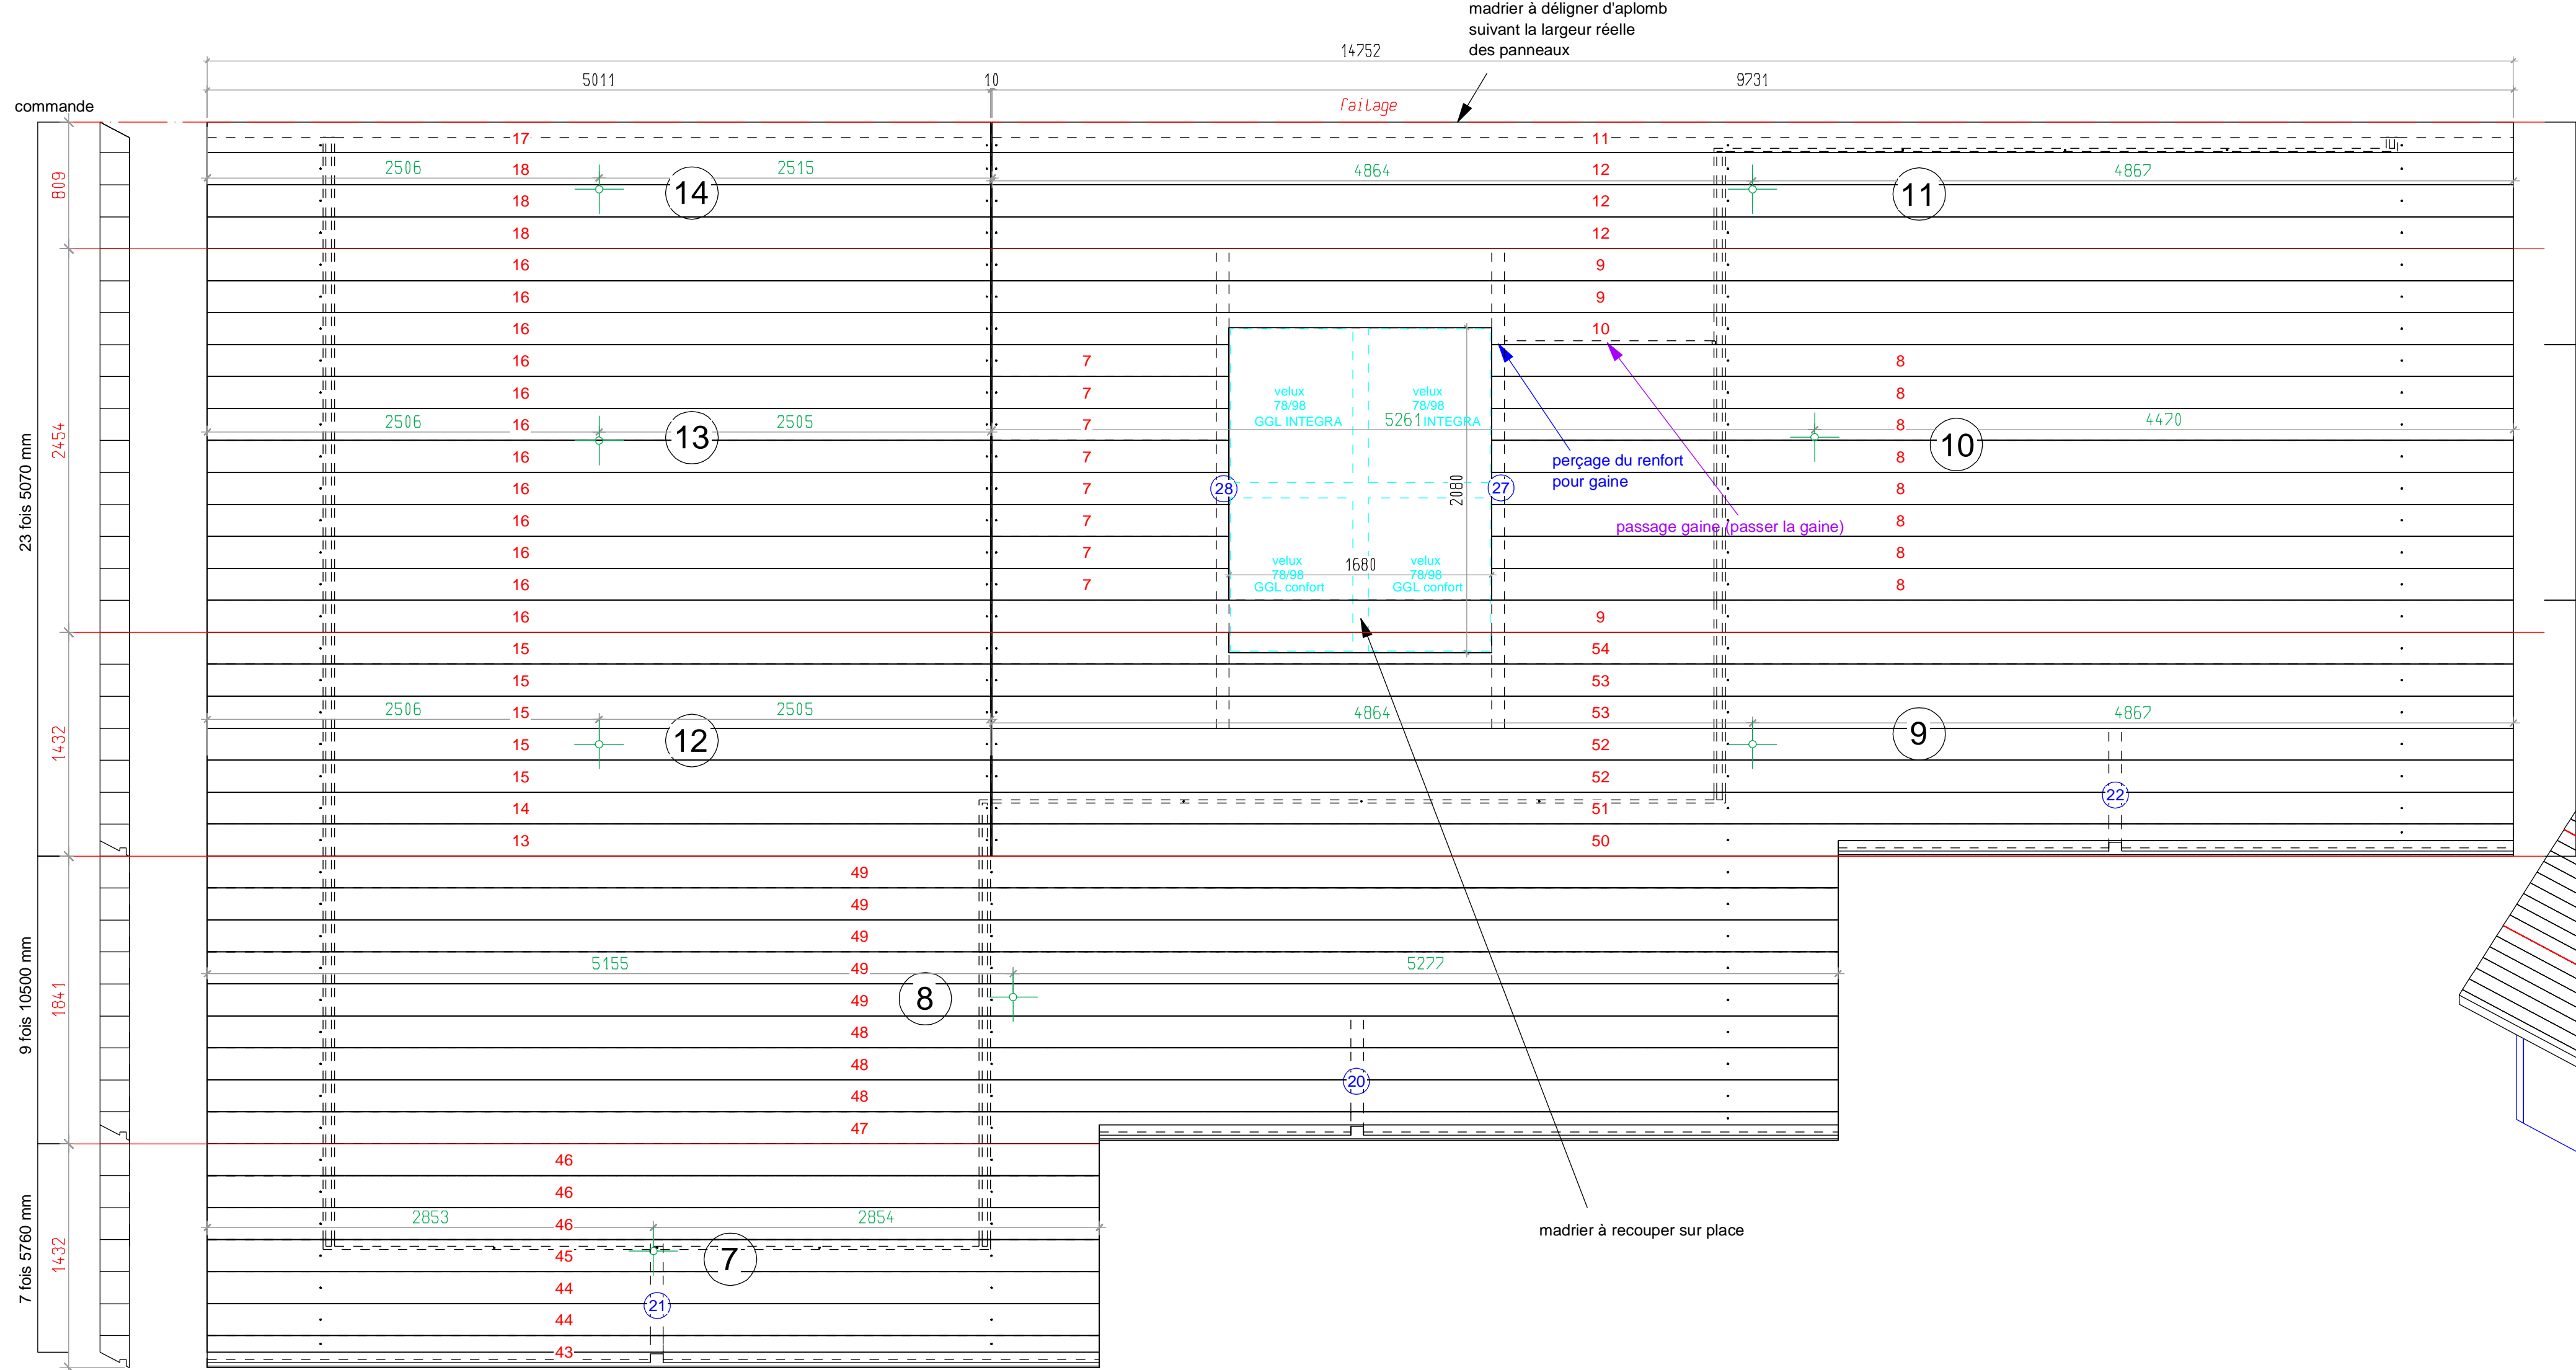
madrier à déligner d'aplomb
suivant la largeur réelle
des panneaux

14752

5011

10

9731

commande

Faîlage

17
18
18
18
16
16
16
16
16
16
16
16
16
16
16
16
15
15
15
15
15
14
13

11
12
12
12
9
9
10
9
54
53
53
52
52
51
50

2506
2515
4864
4867

14
11

7
7
7
7
7
7
7
7

8
8
8
8
8
8
8
8

velux
78/98
GGL INTEGRA

velux
78/98
INTEGRA

5261

2506
2505
4470

13
10

28
27
2080

perçage du renfort
pour gaine

passage gaine (passer la gaine)

velux
78/98
GGL confort

1680

velux
78/98
GGL confort

2506
2505
4864
4867

12
9

22

49
49
49
49
49
48
48
48
47

5155
5277

8

20

46
46
46
45
44
44
43

2853
2854

7

21

madrier à recouper sur place

809
2454
1432
1841
1432

23 fois 5070 mm
9 fois 10500 mm
7 fois 5760 mm

10